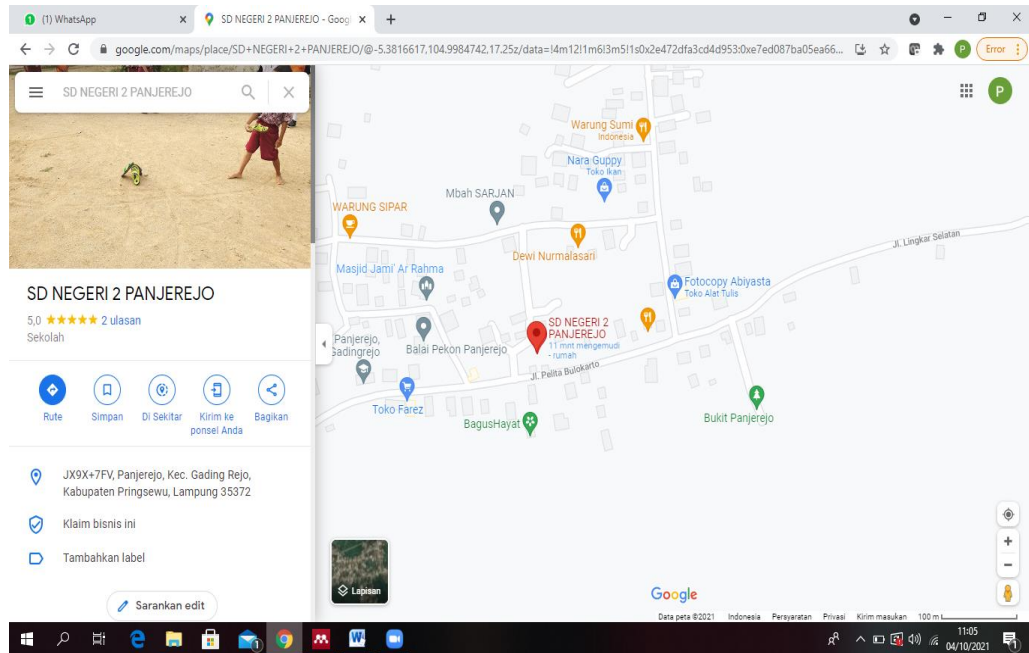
(1) WhatsApp
SD NEGERI 2 PANJEREJO - Googl
google.com/maps/place/SD+NEGERI+2+PANJEREJO/@-5.3816617,104.9984742,17.25z/data=!4m12!1m6!3m5!1s0x2e472dfa3cd4d953:0xe7ed087ba05ea66...
Error

SD NEGERI 2 PANJEREJO

SD NEGERI 2 PANJEREJO
5,0 ★★★★★ 2 ulasan
Sekolah

Rute
Simpan
Di Sekitar
Kirim ke ponsel Anda
Bagikan

JX9X+7FV, Panjerejo, Kec. Gading Rejo, Kabupaten Pringsewu, Lampung 35372

Klaim bisnis ini

Tambahkan label

Sarankan edit

Warung Sumi
Indonesia
Nara Guppy
Toko Ikan
Mbah SARJAN
WARUNG SIPAR
Dewi Nurmalasari
Jl. Lingkar Selatan
Masjid Jami' Ar Rahma
Fotocopy Abiyasta
Toko Alat Tulis
SD NEGERI 2 PANJEREJO
11 mnt mengemudi - rumah
Panjerejo, Gadingrejo
Balai Pekon Panjerejo
Jl. Pelita Bulokarto
Toko Farez
BagusHayat
Bukit Panjerejo
Lapisan
Google
Data peta ©2021 Indonesia Persyaratan Privasi Kirim masukan 100 m

11:05
04/10/2021